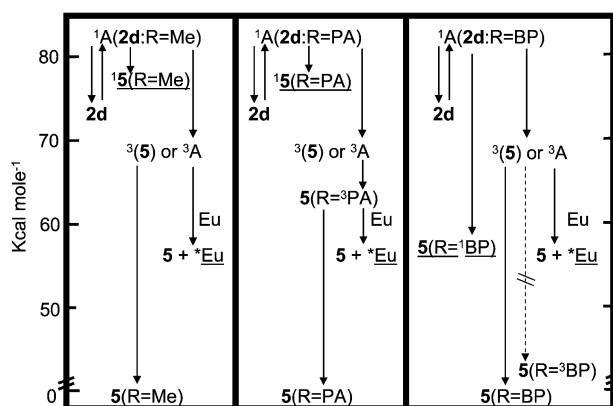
Kcal mole$^{-1}$

80
70
60
50
0

$^1$A(**2d**:R=Me)
$^1$**5**(R=Me)
**2d**
$^3$(**5**) or $^3$A
Eu
**5** + *Eu
**5**(R=Me)

$^1$A(**2d**:R=PA)
$^1$**5**(R=PA)
**2d**
$^3$(**5**) or $^3$A
**5**(R=$^3$PA)
Eu
**5** + *Eu
**5**(R=PA)

$^1$A(**2d**:R=BP)
**2d**
$^3$(**5**) or $^3$A
**5**(R=$^1$BP)
Eu
**5** + *Eu
**5**(R=$^3$BP)
**5**(R=BP)